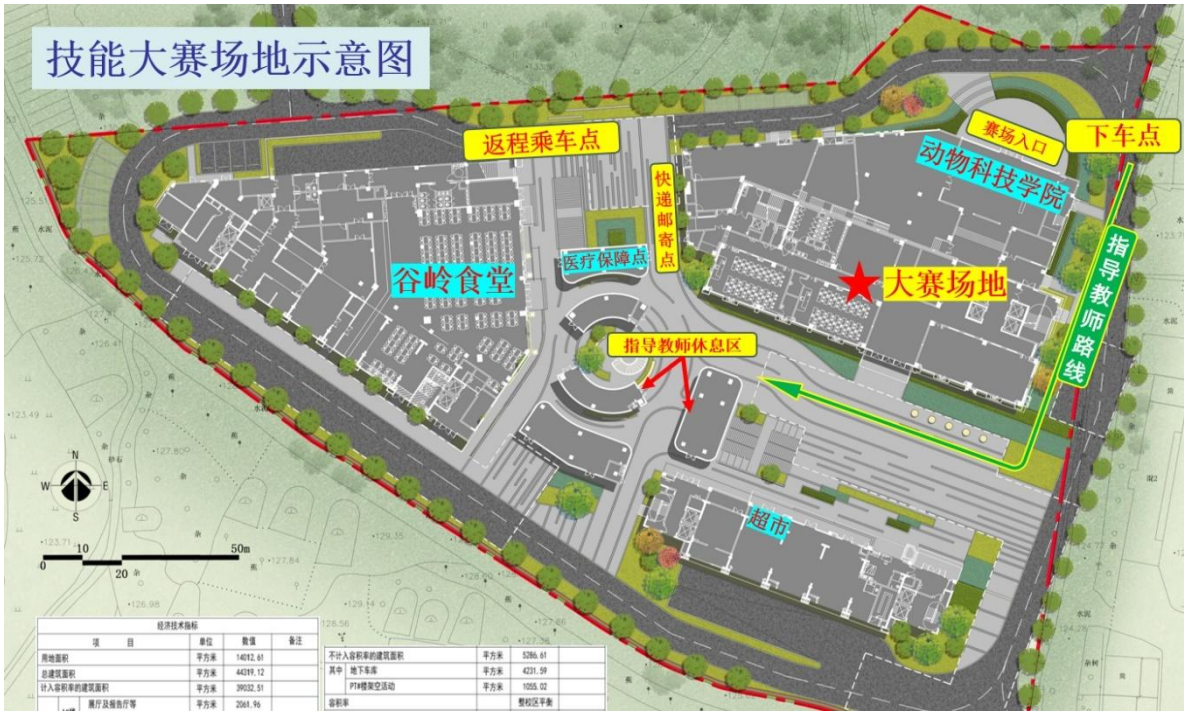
技能大赛场地示意图

返程乘车点

赛场入口

下车点

动物科技学院

快递邮寄点

医疗保障点

谷岭食堂

大赛场地

指导教师路线

指导教师休息区

超市

N
W E
S

0 10 20 50m

经济技术指标

| 项　　目 | 单位 | 数值 | 备注 |
|---|---|---|---|
| 用地面积 | 平方米 | 14012.61 | |
| 总建筑面积 | 平方米 | 44319.12 | |
| 计入容积率的建筑面积 | 平方米 | 39032.51 | |
| 展厅及报告厅等 | 平方米 | 2061.96 | |

| 不计入容积率的建筑面积 | 平方米 | 5286.61 |
|---|---|---|
| 其中 地下车库 | 平方米 | 4231.59 |
| P7#楼架空活动 | 平方米 | 1055.02 |
| 容积率 | | 整校区平衡 |